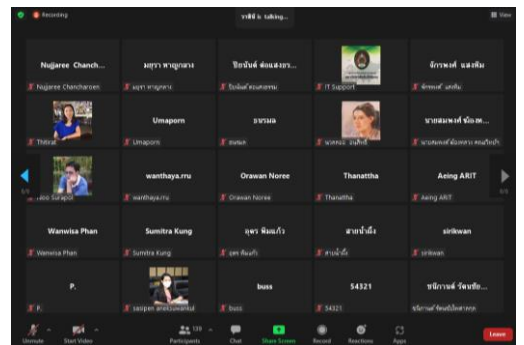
Recording

ราศี b: talking...

View

Nujjaree Chanch...
Nujjaree Chancharoen

มยุรา หาญกล้า
มยุรา หาญกล้า

ปิยนันท์ ต้อแสงธรา...
ปิยนันท์ ต้อแสงธรา

IT Support

จักรพงศ์ แสงทิม
จักรพงศ์ แสงทิม

Thitirat

Umaporn
Umaporn

ธนพล
ธนพล

นภัสรมณ์ มั่นใจ

นายสมพงษ์ ช้อยพ...
นายสมพงษ์ช้อยพวง คณะเรียนรู้

1/3

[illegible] Surapol

wanthaya.rru
wanthaya.rru

Orawan Noree
Orawan Noree

Thanattha
Thanattha

Aeing ARIT
Aeing ARIT

1/3

Wanwisa Phan
Wanwisa Phan

Sumitra Kung
Sumitra Kung

อุดร พึ่งแก้ว
อุดร พึ่งแก้ว

สายน้ำผึ้ง
สายน้ำผึ้ง

sirikwan
sirikwan

P.
P.

sasipen anekawankul

buss
buss

54321
54321

ชนิกานต์ รัตนธีย...
ชนิกานต์ รัตนธีย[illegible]

Unmute

Start Video

Participants 139

Chat

Share Screen

Record

Reactions

Apps

Leave